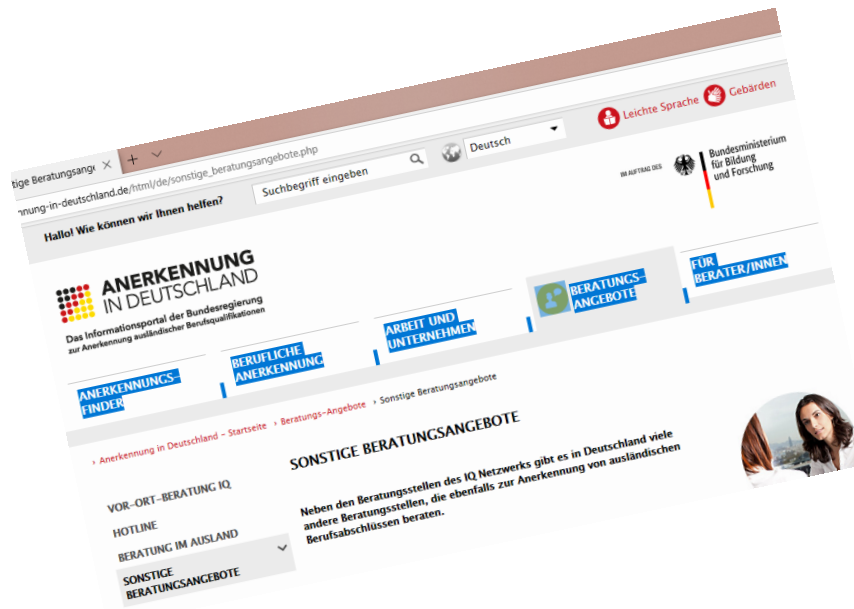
tige Beratungsang × + ∨

nnung-in-deutschland.de/html/de/sonstige_beratungsangebote.php

Leichte Sprache Gebärden

Suchbegriff eingeben

Deutsch

IM AUFTRAG DES

Bundesministerium für Bildung und Forschung

Hallo! Wie können wir Ihnen helfen?

ANERKENNUNG IN DEUTSCHLAND

Das Informationsportal der Bundesregierung zur Anerkennung ausländischer Berufsqualifikationen

ANERKENNUNGS-FINDER

BERUFLICHE ANERKENNUNG

ARBEIT UND UNTERNEHMEN

BERATUNGS-ANGEBOTE

FÜR BERATER/INNEN

› Anerkennung in Deutschland – Startseite › Beratungs-Angebote › Sonstige Beratungsangebote

SONSTIGE BERATUNGSANGEBOTE

VOR-ORT-BERATUNG IQ

HOTLINE

BERATUNG IM AUSLAND

SONSTIGE BERATUNGSANGEBOTE

Neben den Beratungsstellen des IQ Netzwerks gibt es in Deutschland viele andere Beratungsstellen, die ebenfalls zur Anerkennung von ausländischen Berufsabschlüssen beraten.